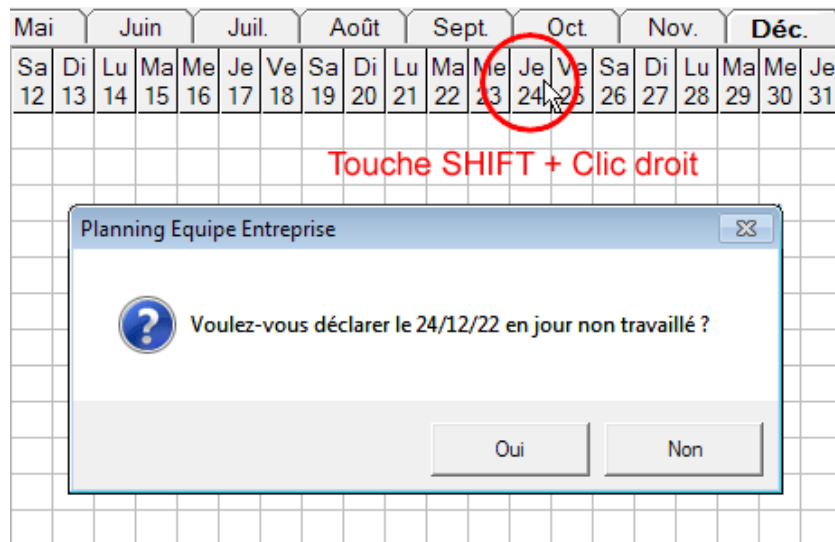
Mai | Juin | Juil. | Août | Sept. | Oct. | Nov. | Déc.

| Sa | Di | Lu | Ma | Me | Je | Ve | Sa | Di | Lu | Ma | Me | Je | Ve | Sa | Di | Lu | Ma | Me | Je |
|---|---|---|---|---|---|---|---|---|---|---|---|---|---|---|---|---|---|---|---|
| 12 | 13 | 14 | 15 | 16 | 17 | 18 | 19 | 20 | 21 | 22 | 23 | 24 | 25 | 26 | 27 | 28 | 29 | 30 | 31 |

Touche SHIFT + Clic droit

Planning Equipe Entreprise

Voulez-vous déclarer le 24/12/22 en jour non travaillé ?

Oui

Non